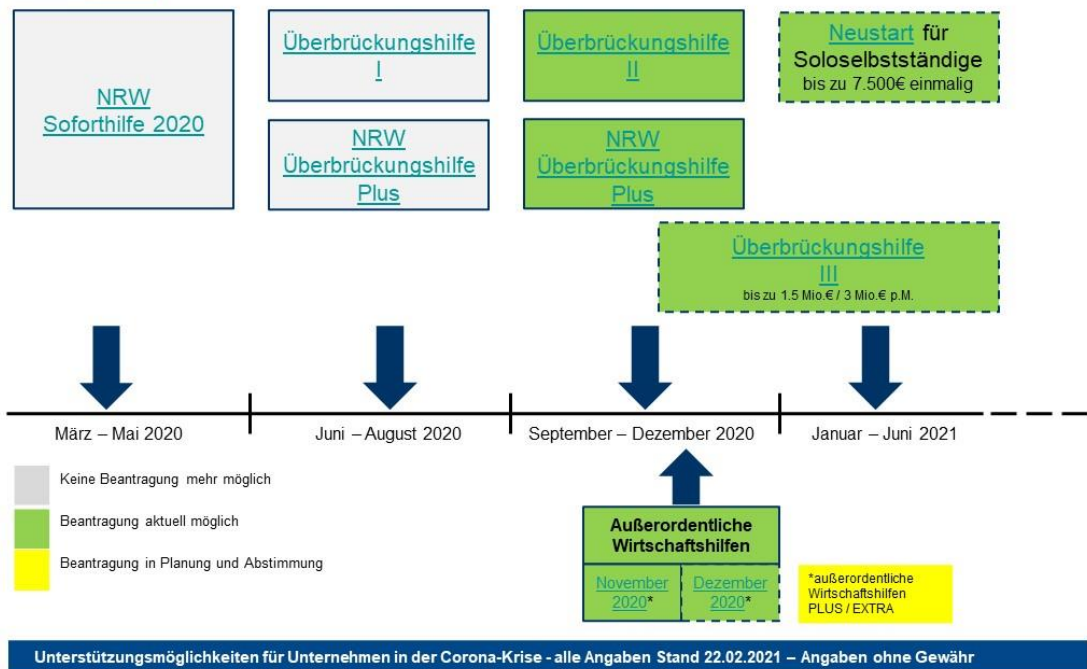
NRW Soforthilfe 2020

Überbrückungshilfe I

NRW Überbrückungshilfe Plus

Überbrückungshilfe II

NRW Überbrückungshilfe Plus

Neustart für Soloselbstständige
bis zu 7.500€ einmalig

Überbrückungshilfe III
bis zu 1.5 Mio.€ / 3 Mio.€ p.M.

März – Mai 2020

Juni – August 2020

September – Dezember 2020

Januar – Juni 2021

Keine Beantragung mehr möglich

Beantragung aktuell möglich

Beantragung in Planung und Abstimmung

Außerordentliche Wirtschaftshilfen

November 2020*

Dezember 2020*

*außerordentliche Wirtschaftshilfen PLUS / EXTRA

Unterstützungsmöglichkeiten für Unternehmen in der Corona-Krise - alle Angaben Stand 22.02.2021 – Angaben ohne Gewähr